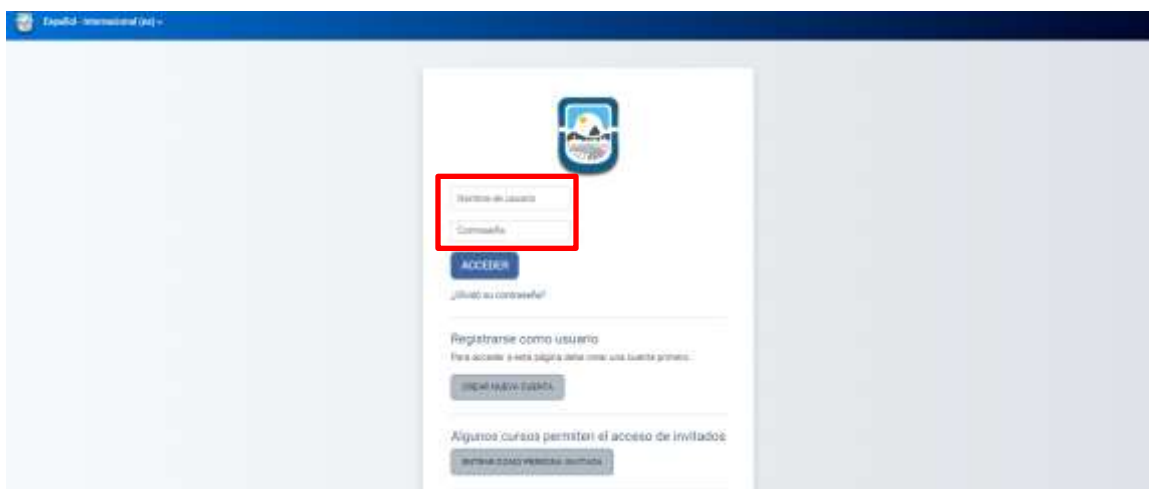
Español - Internacional (es) ▾

Nombre de usuario

Contraseña

ACCEDER

¿Olvidó su contraseña?

Registrarse como usuario

Para acceder a este página debe crear una cuenta primero.

CREAR NUEVA CUENTA

Algunos cursos permiten el acceso de invitados

ENTRAR COMO PERSONA INVITADA